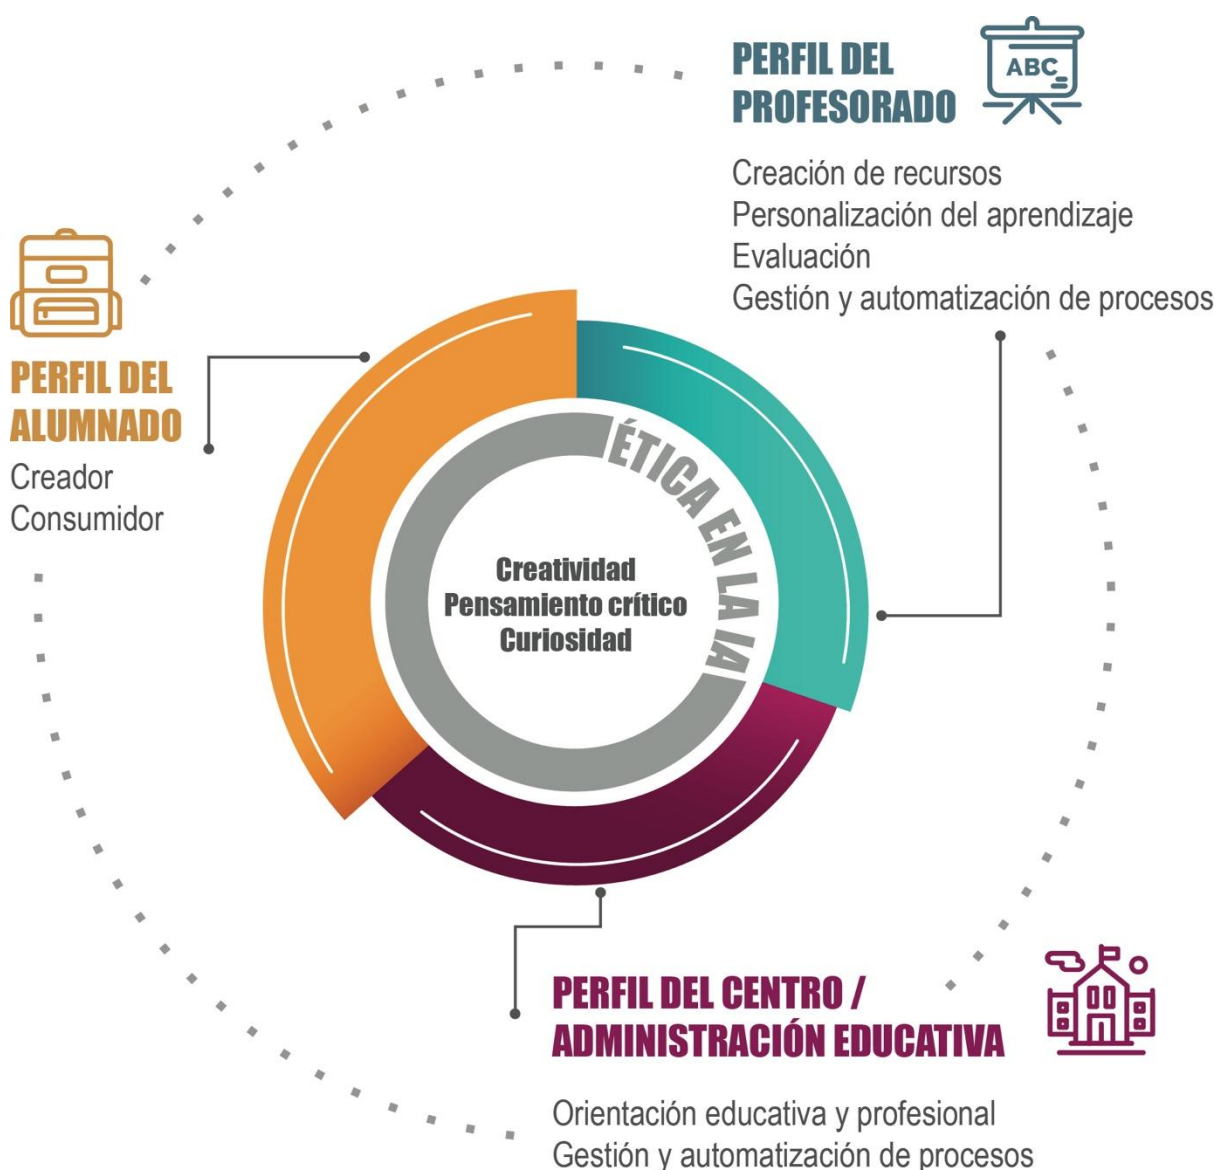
PERFIL DEL PROFESORADO

ABC

Creación de recursos
Personalización del aprendizaje
Evaluación
Gestión y automatización de procesos

PERFIL DEL ALUMNADO
Creador
Consumidor

ÉTICA EN LA IA

Creatividad
Pensamiento crítico
Curiosidad

PERFIL DEL CENTRO / ADMINISTRACIÓN EDUCATIVA

Orientación educativa y profesional
Gestión y automatización de procesos